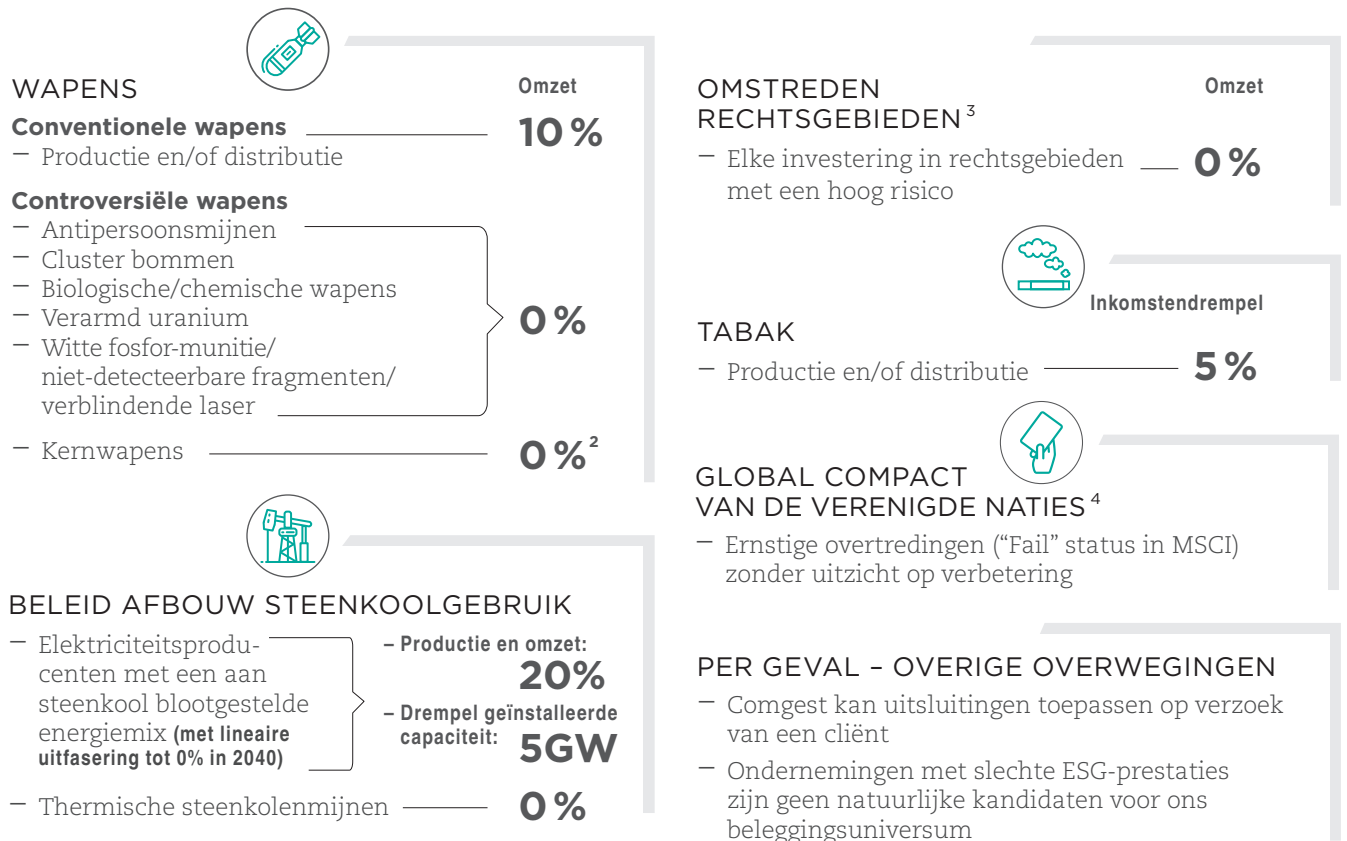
WAPENS

Omzet

**Conventionele wapens**
– Productie en/of distributie

10 %

**Controversiële wapens**
– Antipersoonsmijnen
– Cluster bommen
– Biologische/chemische wapens
– Verarmd uranium
– Witte fosfor-munitie/ niet-detecteerbare fragmenten/ verblindende laser

0 %

– Kernwapens

0 %$^2$

BELEID AFBOUW STEENKOOLGEBRUIK

– Elektriciteitsproducenten met een aan steenkool blootgestelde energiemix (met lineaire uitfasering tot 0% in 2040)

– Productie en omzet:
20%

– Drempel geïnstalleerde capaciteit:
5GW

– Thermische steenkolenmijnen

0 %

OMSTREDEN RECHTSGEBIEDEN$^3$

Omzet

– Elke investering in rechtsgebieden met een hoog risico

0 %

TABAK

Inkomstendrempel

– Productie en/of distributie

5 %

GLOBAL COMPACT VAN DE VERENIGDE NATIES$^4$

– Ernstige overtredingen (“Fail” status in MSCI) zonder uitzicht op verbetering

PER GEVAL – OVERIGE OVERWEGINGEN

– Comgest kan uitsluitingen toepassen op verzoek van een cliënt
– Ondernemingen met slechte ESG-prestaties zijn geen natuurlijke kandidaten voor ons beleggingsuniversum